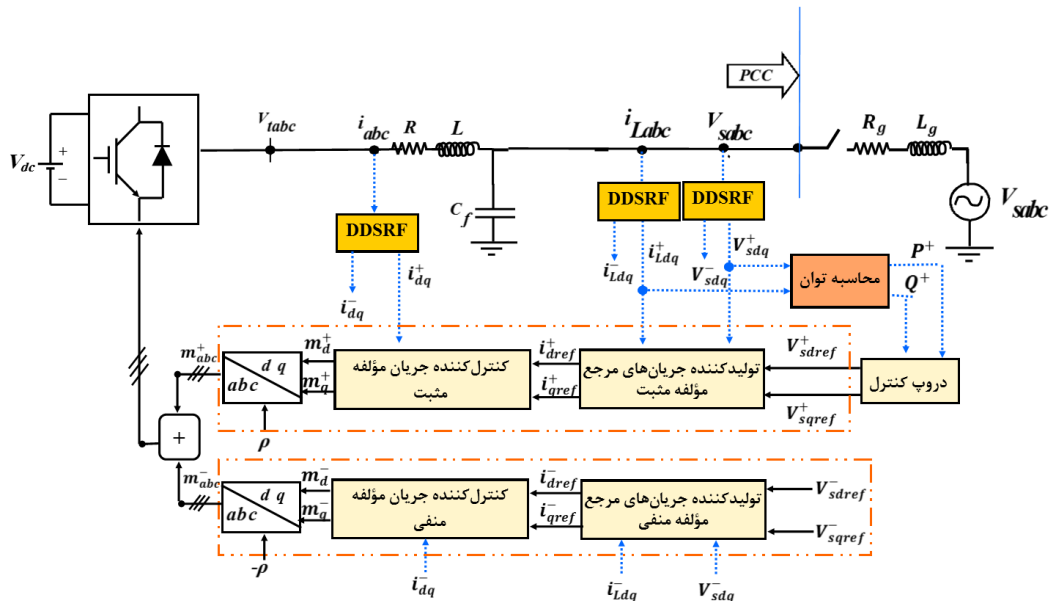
PCC

$V_{dc}$

+

−

$V_{tabc}$

$i_{abc}$

$R$

$L$

$i_{Labc}$

$V_{sabc}$

$R_g$

$L_g$

$V_{sabc}$

$C_f$

DDSRF

DDSRF

DDSRF

$i_{dq}^{-}$

$i_{dq}^{+}$

$i_{Ldq}^{-}$

$i_{Ldq}^{+}$

$V_{sdq}^{-}$

$V_{sdq}^{+}$

محاسبه توان

$P^{+}$

$Q^{+}$

$m_{abc}^{+}$

$m_d^{+}$

$m_q^{+}$

$d\ q$

$abc$

کنترل‌کننده جریان مؤلفه مثبت

$i_{dref}^{+}$

$i_{qref}^{+}$

تولیدکننده جریان‌های مرجع مؤلفه مثبت

$V_{sdref}^{+}$

$V_{sqref}^{+}$

دروپ کنترل

$\rho$

+

$m_{abc}^{-}$

$m_d^{-}$

$m_q^{-}$

$d\ q$

$abc$

کنترل‌کننده جریان مؤلفه منفی

$i_{dref}^{-}$

$i_{qref}^{-}$

تولیدکننده جریان‌های مرجع مؤلفه منفی

$V_{sdref}^{-}$

$V_{sqref}^{-}$

$-\rho$

$i_{dq}^{-}$

$i_{Ldq}^{-}$

$V_{sdq}^{-}$